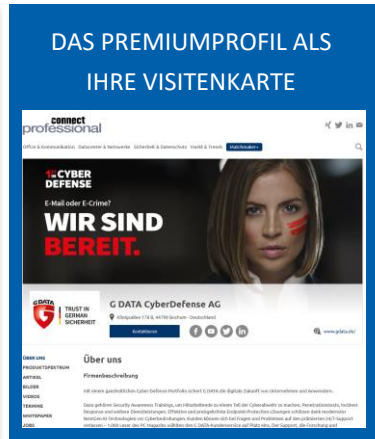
DAS PREMIUMPROFIL ALS IHRE VISITENKARTE

connect professional

Office & Kommunikation   Datacenter & Netzwerke   Sicherheit & Datenschutz   Handel & Trends   Visitenkarten

CYBER DEFENSE

E-Mail oder E-Crime?

WIR SIND BEREIT.

G DATA

TRUST IN GERMAN SICHERHEIT

G DATA CyberDefense AG

Königsallee 178 A, 44799 Bochum · Deutschland

Kontaktieren

www.gdata.de

ÜBER UNS
PRODUKTSPEKTRUM
ARTIKEL
BILDER
VIDEOS
TERMINE
WHITEPAPER
JOBS

Über uns

Firmenbeschreibung

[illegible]

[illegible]